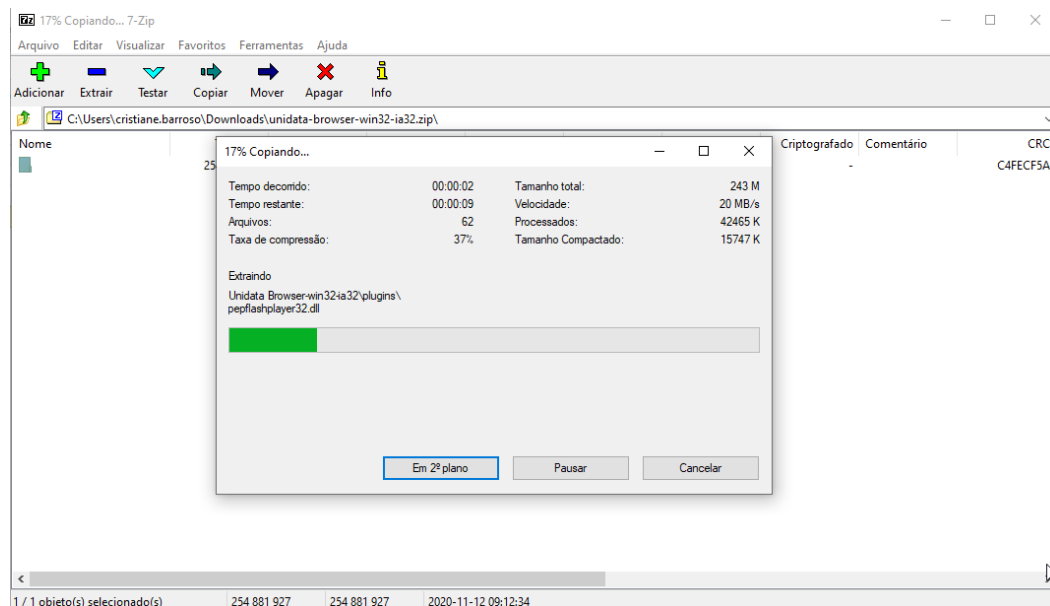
17% Copiando... 7-Zip

Arquivo Editar Visualizar Favoritos Ferramentas Ajuda

Adicionar Extrair Testar Copiar Mover Apagar Info

C:\Users\cristiane.barroso\Downloads\unidata-browser-win32-ia32.zip\

Nome

25

Criptografado Comentário CRC

- C4FECF5A

17% Copiando...

Tempo decorrido: 00:00:02
Tempo restante: 00:00:09
Arquivos: 62
Taxa de compressão: 37%

Tamanho total: 243 M
Velocidade: 20 MB/s
Processados: 42465 K
Tamanho Compactado: 15747 K

Extraindo

Unidata Browser-win32-ia32\plugins\pepflashplayer32.dll

Em 2º plano
Pausar
Cancelar

1 / 1 objeto(s) selecionado(s) 254 881 927 254 881 927 2020-11-12 09:12:34